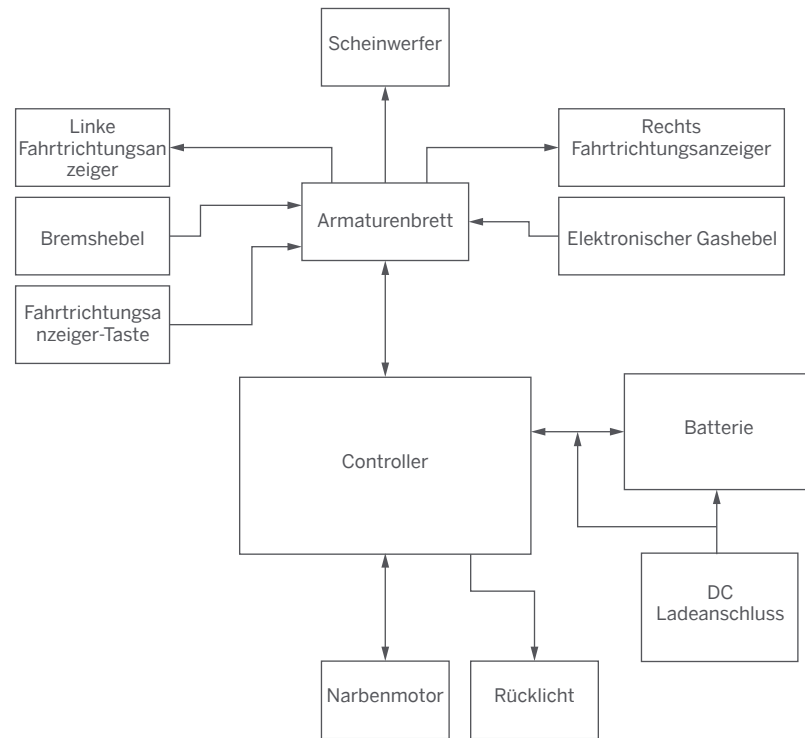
Scheinwerfer

Linke Fahrtrichtungsanzeiger

Rechts Fahrtrichtungsanzeiger

Bremshebel

Armaturenbrett

Elektronischer Gashebel

Fahrtrichtungsanzeiger-Taste

Controller

Batterie

DC Ladeanschluss

Narbenmotor

Rücklicht